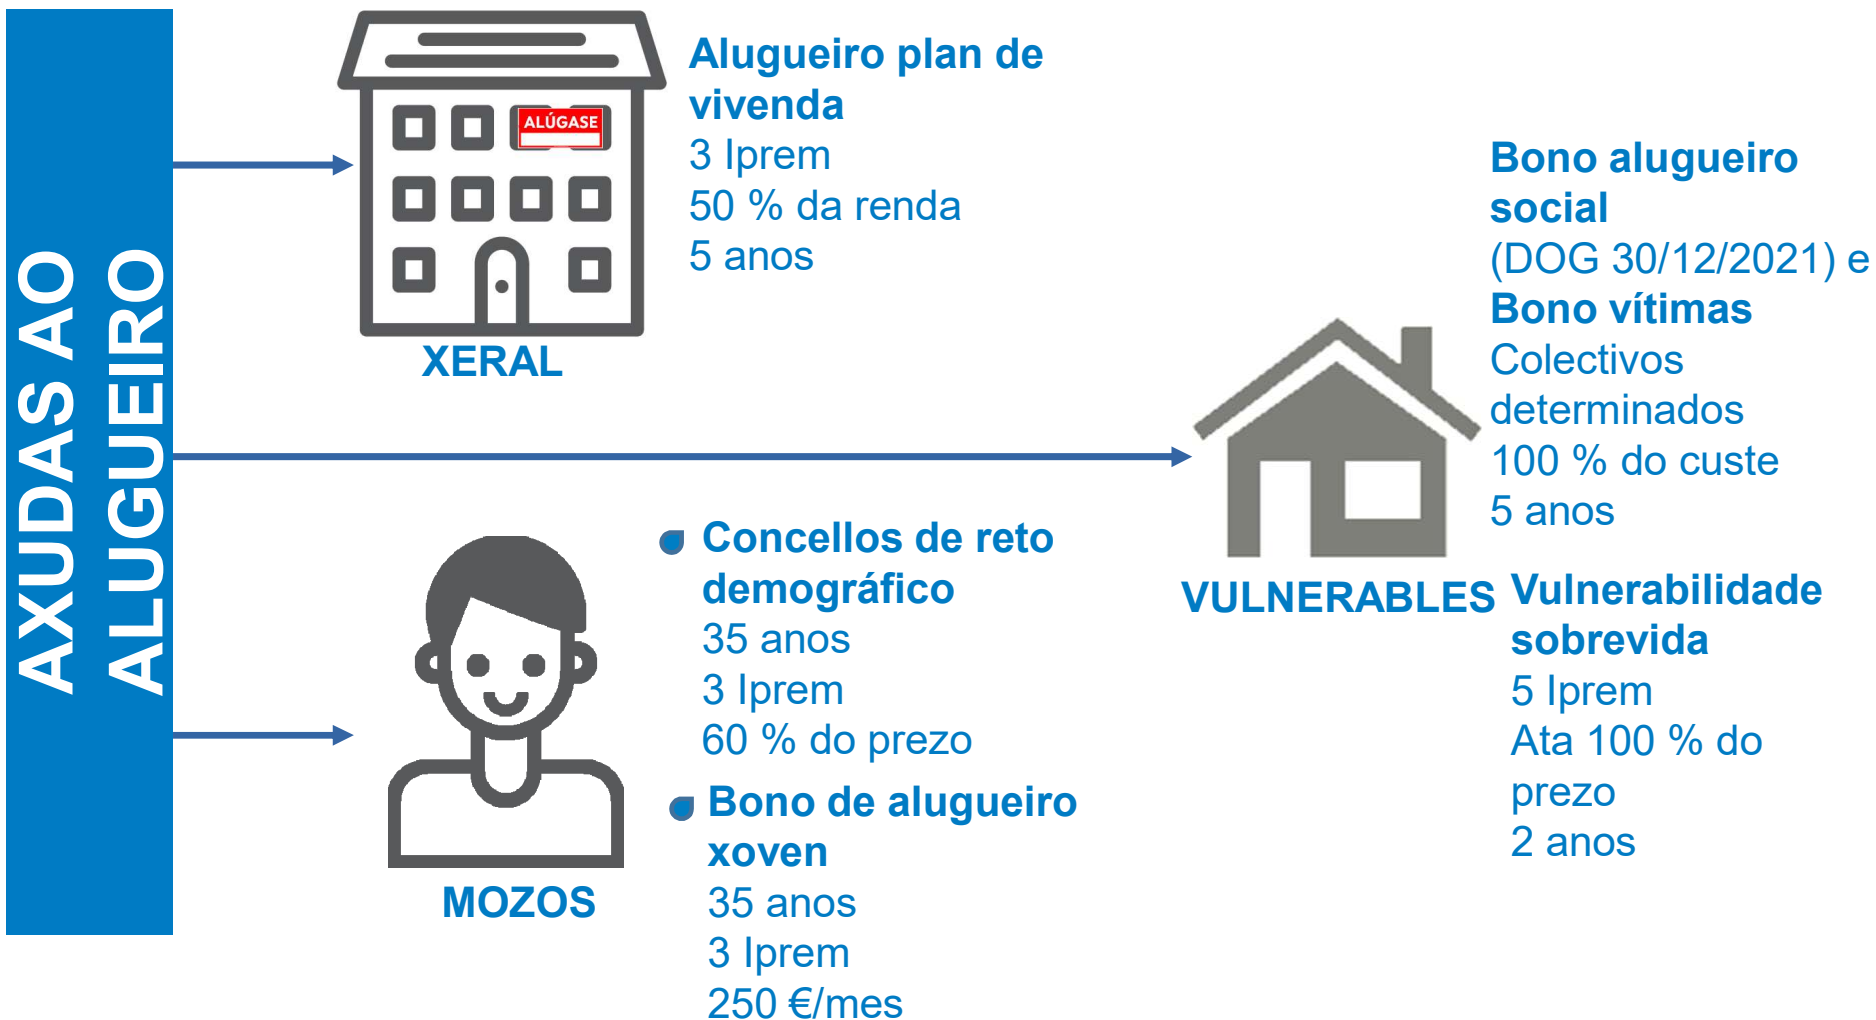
AXUDAS AO ALUGUEIRO

ALÚGASE

XERAL

Alugueiro plan de vivenda
3 Iprem
50 % da renda
5 anos

Bono alugueiro social
(DOG 30/12/2021) e
Bono vítimas
Colectivos determinados
100 % do custe
5 anos

VULNERABLES

Vulnerabilidade sobrevida
5 Iprem
Ata 100 % do prezo
2 anos

MOZOS

Concellos de reto demográfico
35 anos
3 Iprem
60 % do prezo

Bono de alugueiro xoven
35 anos
3 Iprem
250 €/mes